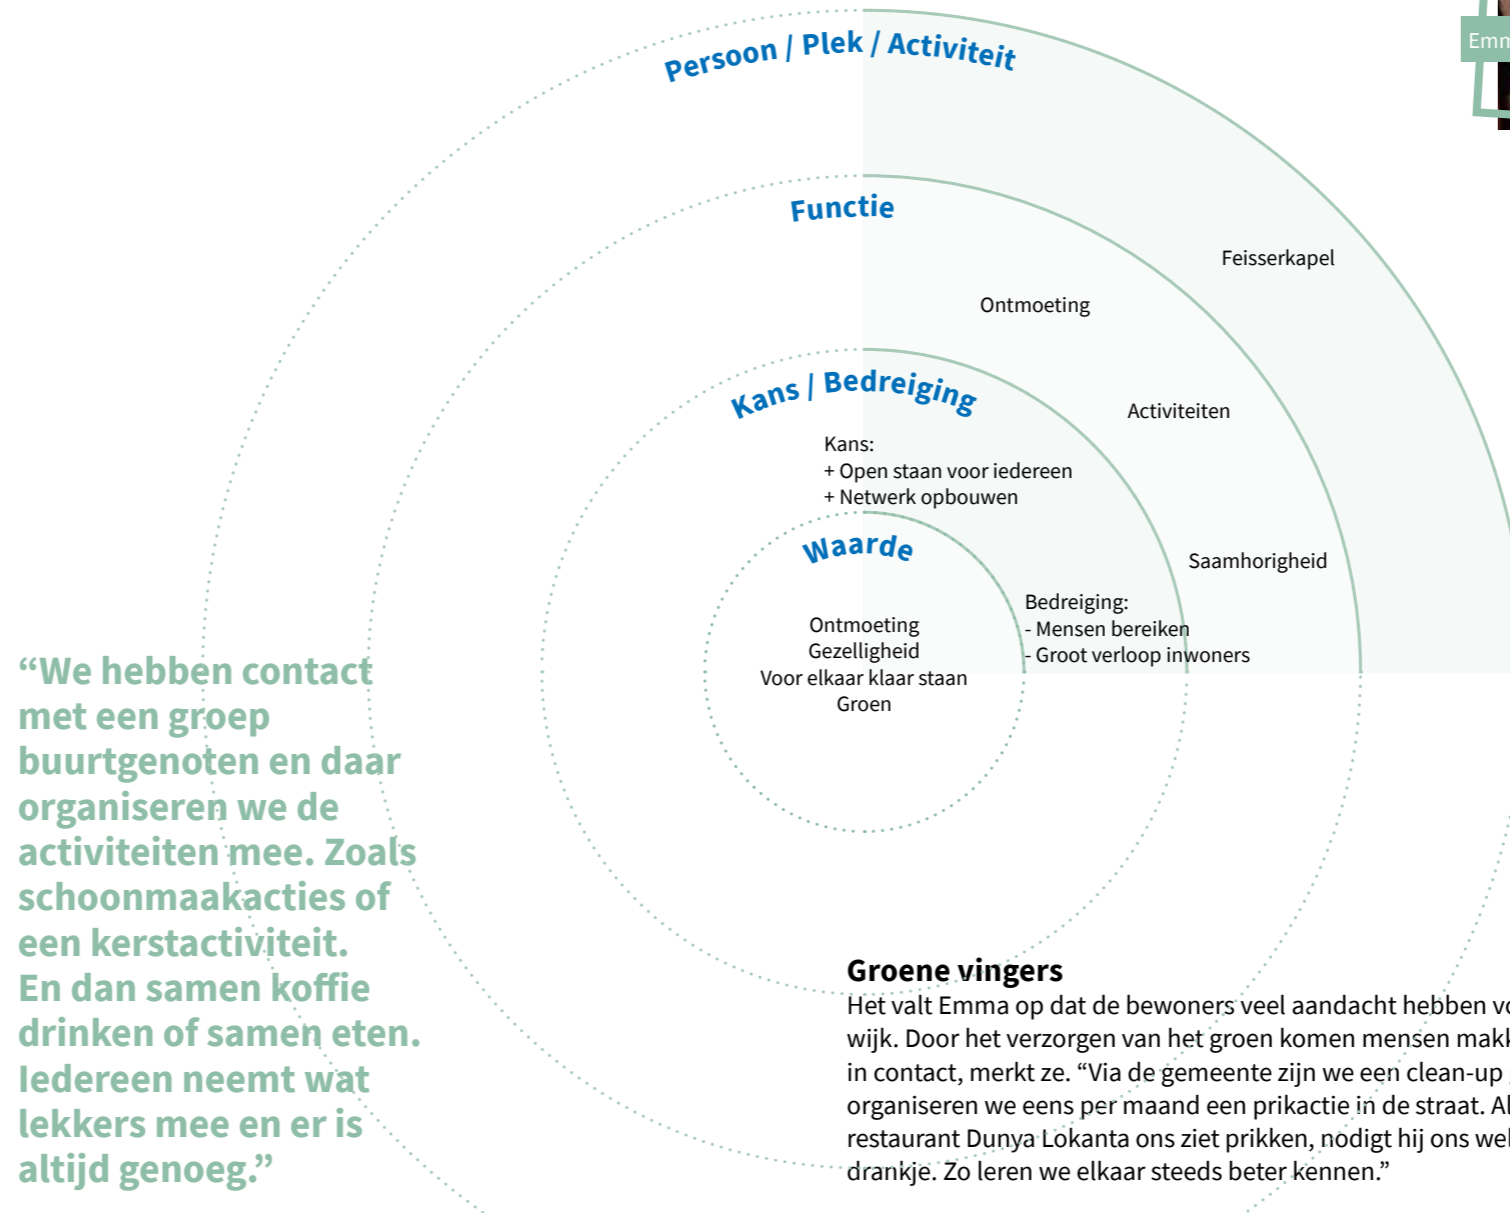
Emm

Persoon / Plek / Activiteit

Functie

Feisserkapel

Ontmoeting

Kans / Bedreiging

Activiteiten

Kans:
+ Open staan voor iedereen
+ Netwerk opbouwen

Waarde

Saamhorigheid

Bedreiging:
- Mensen bereiken
- Groot verloop inwoners

Ontmoeting
Gezelligheid
Voor elkaar klaar staan
Groen

“We hebben contact met een groep buurtgenoten en daar organiseren we de activiteiten mee. Zoals schoonmaakacties of een kerstactiviteit. En dan samen koffie drinken of samen eten. Iedereen neemt wat lekkers mee en er is altijd genoeg.”

Groene vingers

Het valt Emma op dat de bewoners veel aandacht hebben vo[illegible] wijk. Door het verzorgen van het groen komen mensen mak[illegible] in contact, merkt ze. “Via de gemeente zijn we een clean-up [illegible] organiseren we eens per maand een prikactie in de straat. Al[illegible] restaurant Dunya Lokanta ons ziet prikken, nodigt hij ons wel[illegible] drankje. Zo leren we elkaar steeds beter kennen.”